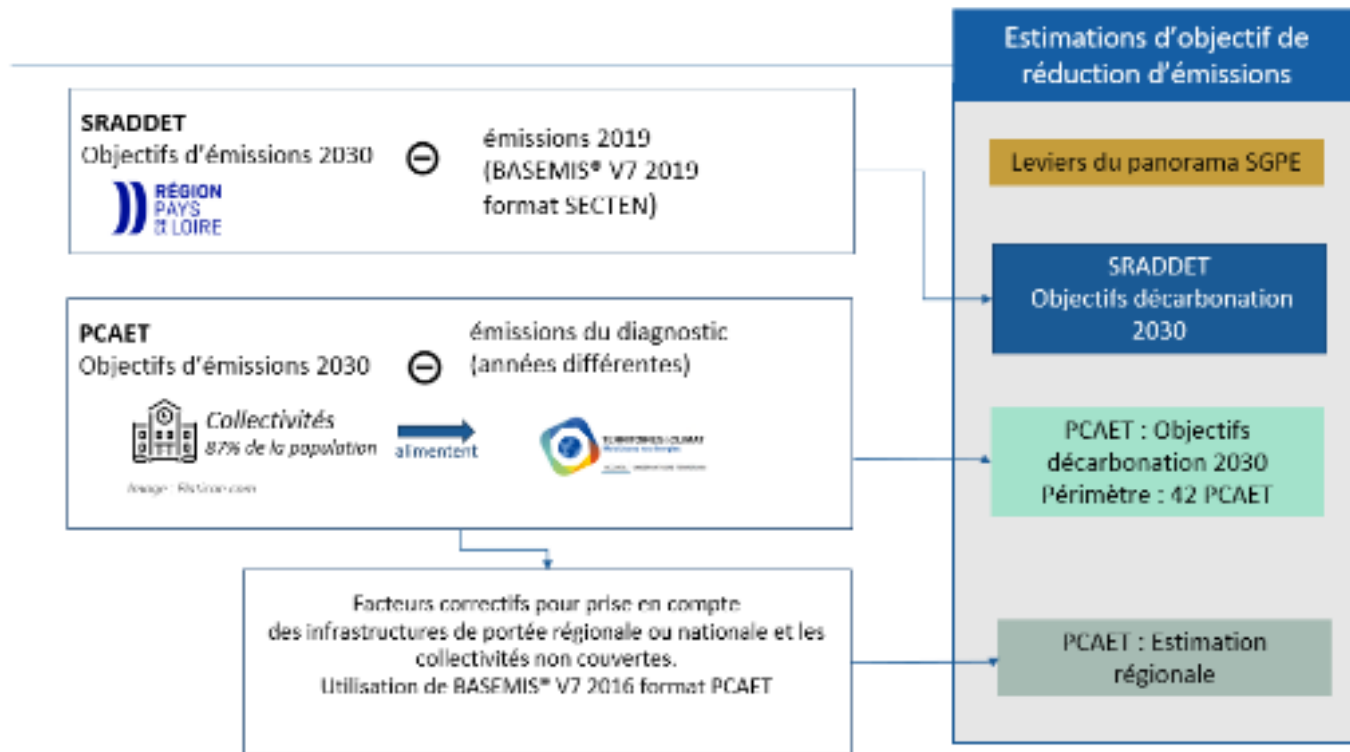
SRADDET
Objectifs d'émissions 2030

RÉGION PAYS DE LA LOIRE

émissions 2019 (BASEMIS® V7 2019 format SECTEN)

PCAET
Objectifs d'émissions 2030

émissions du diagnostic (années différentes)

Collectivités
87% de la population

alimentent

Image : Flaticon.com

TERRITOIRES & CLIMAT
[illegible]

Facteurs correctifs pour prise en compte des infrastructures de portée régionale ou nationale et les collectivités non couvertes.
Utilisation de BASEMIS® V7 2016 format PCAET

Estimations d'objectif de réduction d'émissions

Leviers du panorama SGPE

SRADDET
Objectifs décarbonation 2030

PCAET : Objectifs décarbonation 2030
Périmètre : 42 PCAET

PCAET : Estimation régionale